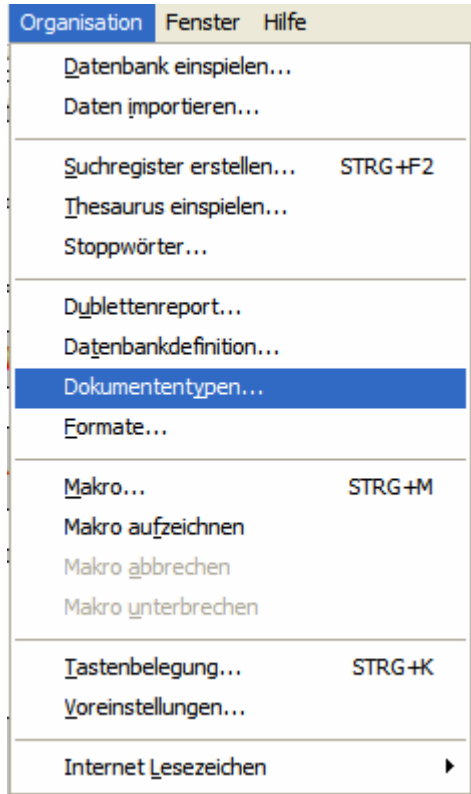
Organisation Fenster Hilfe

Datenbank einspielen...
Daten importieren...

Suchregister erstellen... STRG+F2
Thesaurus einspielen...
Stoppwörter...

Dublettenreport...
Datenbankdefinition...
Dokumententypen...
Formate...

Makro... STRG+M
Makro aufzeichnen
Makro abbrechen
Makro unterbrechen

Tastenbelegung... STRG+K
Voreinstellungen...

Internet Lesezeichen